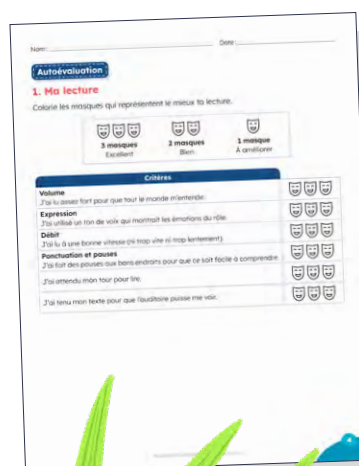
Nom: Date:

Autoévaluation

1. Ma lecture

Colorie les masques qui représentent le mieux ta lecture.

| 3 masques Excellent | 2 masques Bien | 1 masque À améliorer |
|---|---|---|

| Critères | |
|---|---|
| **Volume** J'ai lu assez fort pour que tout le monde m'entende. | |
| **Expression** J'ai utilisé un ton de voix qui montrait les émotions du rôle. | |
| **Débit** J'ai lu à une bonne vitesse (ni trop vite ni trop lentement). | |
| **Ponctuation et pauses** J'ai fait des pauses aux bons endroits pour que ce soit facile à comprendre. | |
| J'ai attendu mon tour pour lire. | |
| J'ai tenu mon texte pour que l'auditoire puisse me voir. | |